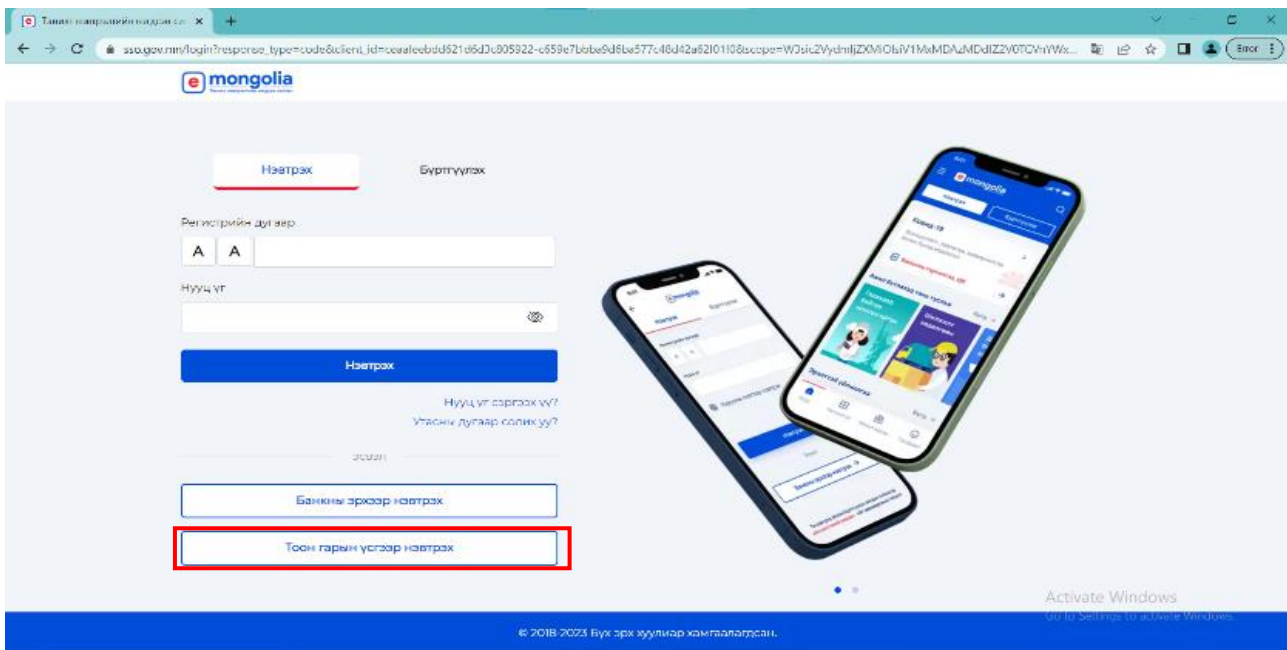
Танаи нэвтрэлтийн хадгалсан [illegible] ×
sso.gov.mn/login?response_type=code&client_id=ceaafeebdd621d6d3c805922-c659e7b6be9d6ba577c48d42a6210108scope=W3sic2VydmljZXMiOlsiV1MxMDAzMDdlZ2V0TCVnYWx...
Error

e mongolia

Нэвтрэх
Бүртгүүлэх

Регистрийн дугаар
А А

Нууц үг

Нэвтрэх

Нууц үг сэргээх үү?
Утасны дугаар солих уу?

эсвэл

Банкны эрхээр нэвтрэх

Тоон гарын үсгээр нэвтрэх

Activate Windows
Go to Settings to activate Windows.

© 2018-2023 Бүх эрх хуулиар хамгаалагдсан.